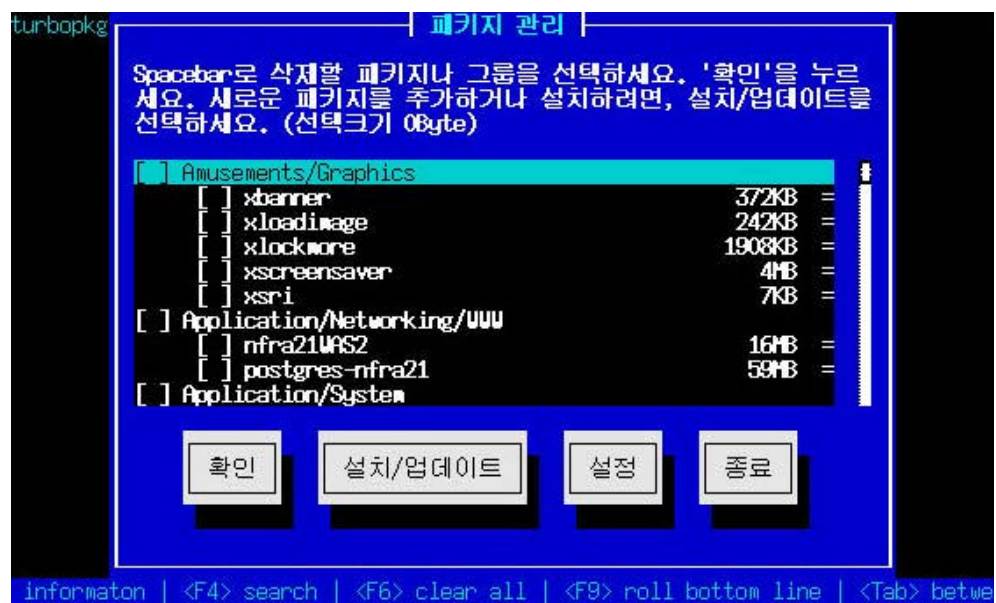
turbopkg

패키지 관리

Spacebar로 삭제할 패키지나 그룹을 선택하세요. '확인'을 누르세요. 새로운 패키지를 추가하거나 설치하려면, 설치/업데이트를 선택하세요. (선택크기 0Byte)

[ ] Amusements/Graphics
[ ] xbanner 372KB =
[ ] xloadimage 242KB =
[ ] xlockmore 1908KB =
[ ] xscreensaver 4MB =
[ ] xsri 7KB =
[ ] Application/Networking/WWW
[ ] nfra21WAS2 16MB =
[ ] postgres-nfra21 59MB =
[ ] Application/System

확인

설치/업데이트

설정

종료

informaton | <F4> search | <F6> clear all | <F9> roll bottom line | <Tab> betwe